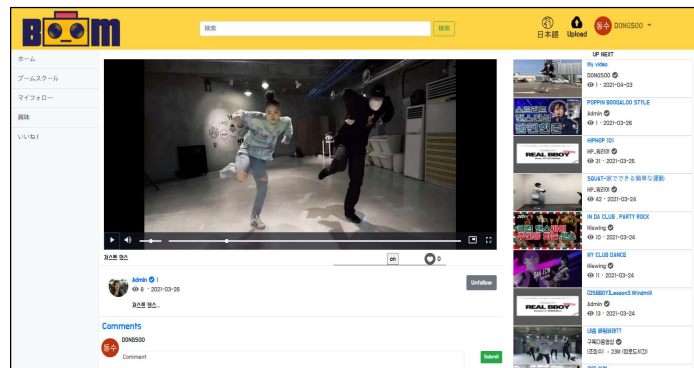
BOOM

検索

検索

日本語

Upload

동수 DONGSOO

ホーム

ブームスクール

マイフォロー

興味

いいね！

UP NEXT

My video

DONGSOO

1 · 2021-04-03

POPPIN BOOGALOO STYLE

Admin

1 · 2021-03-26

HIPHOP 101

HP_제리미

31 · 2021-03-25

SQUAT-家でできる簡単な運動

HP_제리미

31 · 2021-03-25

IN DA CLUB . PARTY ROCK

Waving

10 · 2021-03-24

MY CLUB DANCE

Waving

11 · 2021-03-24

[GSBBOY]Lesson3.Windmill

Admin

13 · 2021-03-24

내돌 불락된거??

구독이좋았임

(조회수) · 23분 (업로드시간)

저스트 댄스

on

0

Admin 1

8 · 2021-03-26

Unfollow

저스트 댄스..

Comments

동수

DONGSOO

Comment

Submit